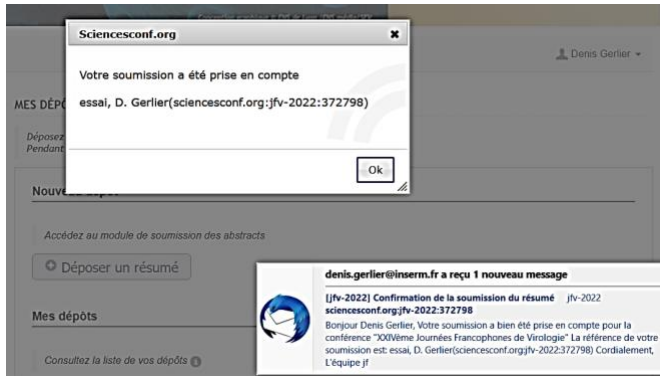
Sciencesconf.org

Votre soumission a été prise en compte

essai, D. Gerlier(sciencesconf.org:jfv-2022:372798)

Ok

Denis Gerlier

MES DÉP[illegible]

Déposez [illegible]
Pendant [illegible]

Nouv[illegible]

Accédez au module de soumission des abstracts

Déposer un résumé

Mes dépôts

Consultez la liste de vos dépôts

denis.gerlier@inserm.fr a reçu 1 nouveau message

[jfv-2022] Confirmation de la soumission du résumé jfv-2022 sciencesconf.org:jfv-2022:372798

Bonjour Denis Gerlier, Votre soumission a bien été prise en compte pour la conférence "XXIVème Journées Francophones de Virologie" La référence de votre soumission est: essai, D. Gerlier(sciencesconf.org:jfv-2022:372798) Cordialement, L'équipe jf